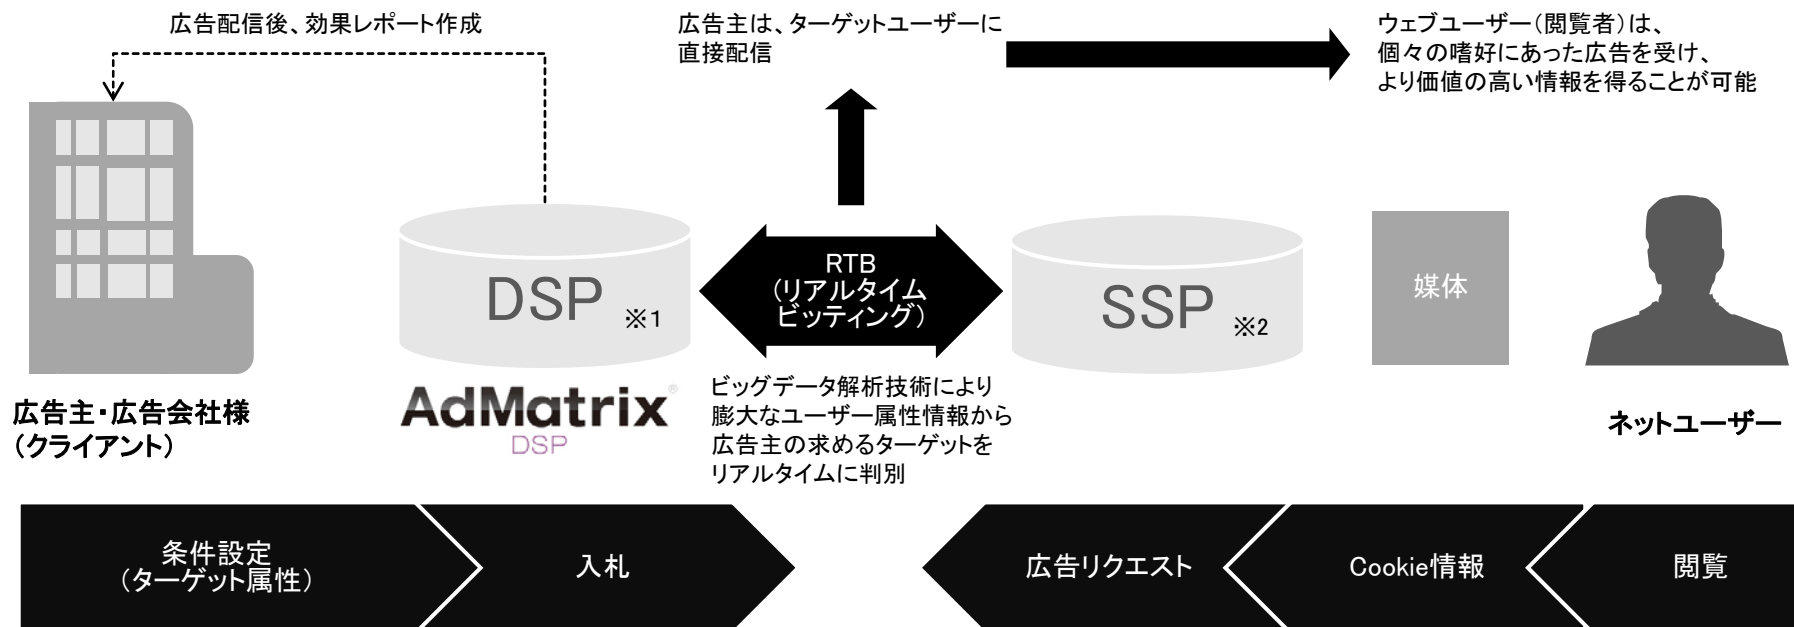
広告配信後、効果レポート作成

広告主は、ターゲットユーザーに直接配信

ウェブユーザー(閲覧者)は、個々の嗜好にあった広告を受け、より価値の高い情報を得ることが可能

DSP ※1

RTB
(リアルタイムビッティング)

SSP ※2

媒体

広告主・広告会社様
(クライアント)

AdMatrix
DSP

ビッグデータ解析技術により膨大なユーザー属性情報から広告主の求めるターゲットをリアルタイムに判別

ネットユーザー

条件設定
(ターゲット属性)

入札

広告リクエスト

Cookie情報

閲覧